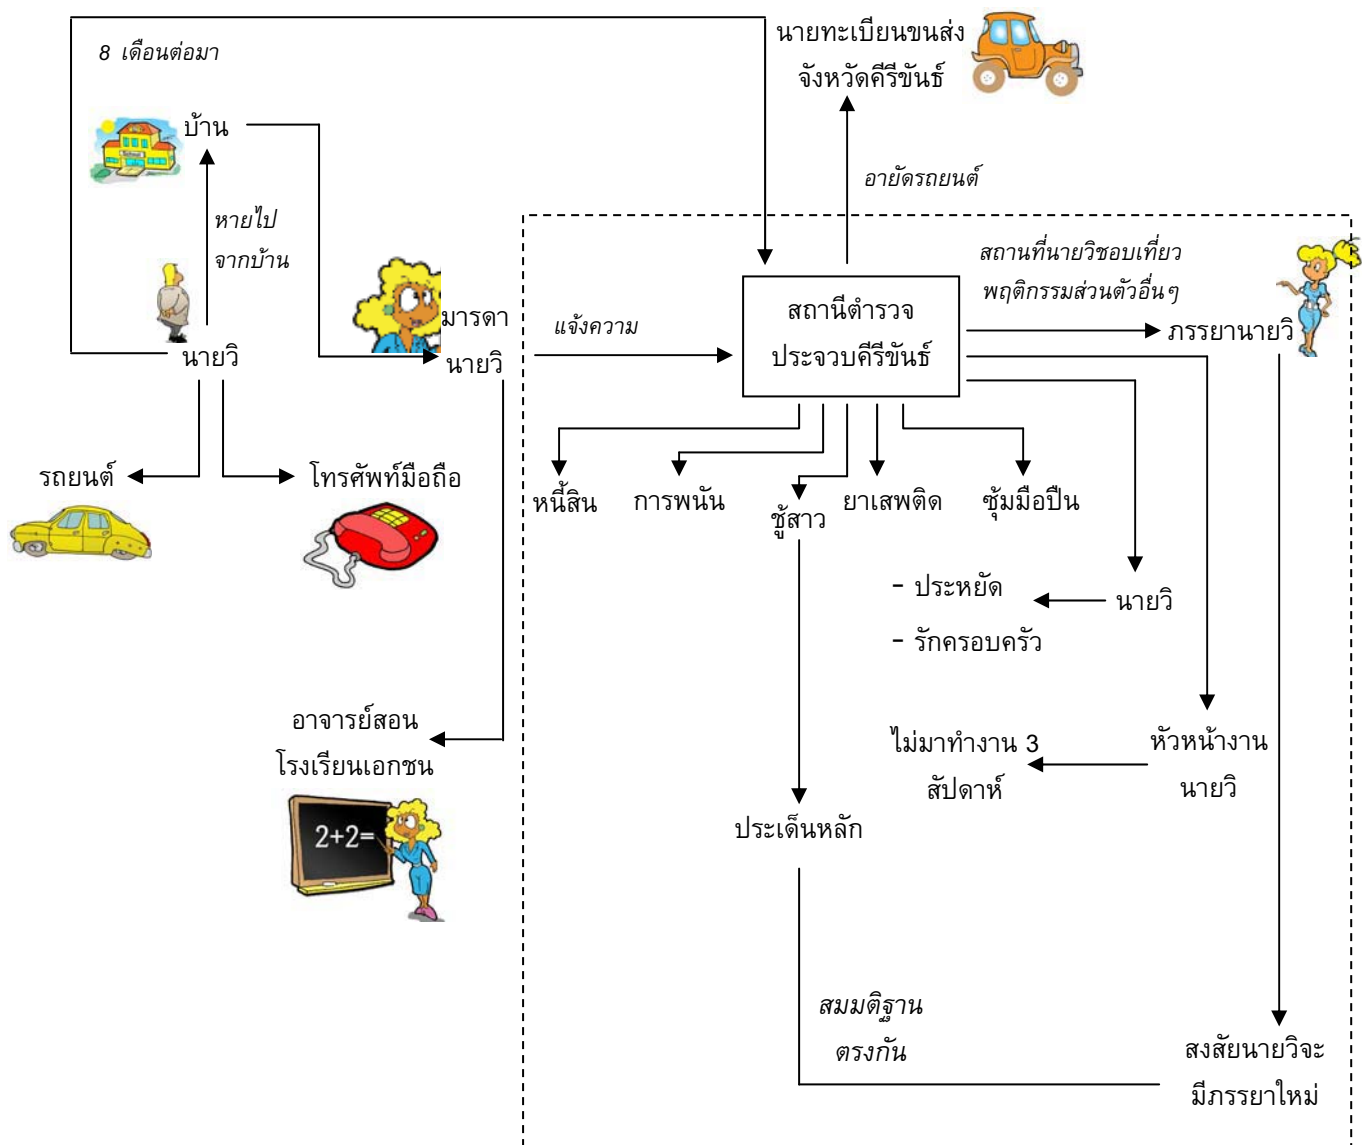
8 เดือนต่อมา

นายทะเบียนขนส่ง จังหวัดคีรีขันธ์

บ้าน

อายัดรถยนต์

หายไป จากบ้าน

สถานที่นายวิชอบเที่ยว พฤติกรรมส่วนตัวอื่นๆ

มารดา นายวิ

แจ้งความ

สถานีตำรวจ ประจวบคีรีขันธ์

ภรรยานายวิ

นายวิ

รถยนต์

โทรศัพท์มือถือ

หนี้สิน

การพนัน

ชู้สาว

ยาเสพติด

ซุ้มมือปืน

- ประหยัด

- รักครอบครัว

นายวิ

อาจารย์สอน โรงเรียนเอกชน

2+2=

ไม่มาทำงาน 3 สัปดาห์

หัวหน้างาน นายวิ

ประเด็นหลัก

สมมติฐาน ตรงกัน

สงสัยนายวิจะ มีภรรยาใหม่